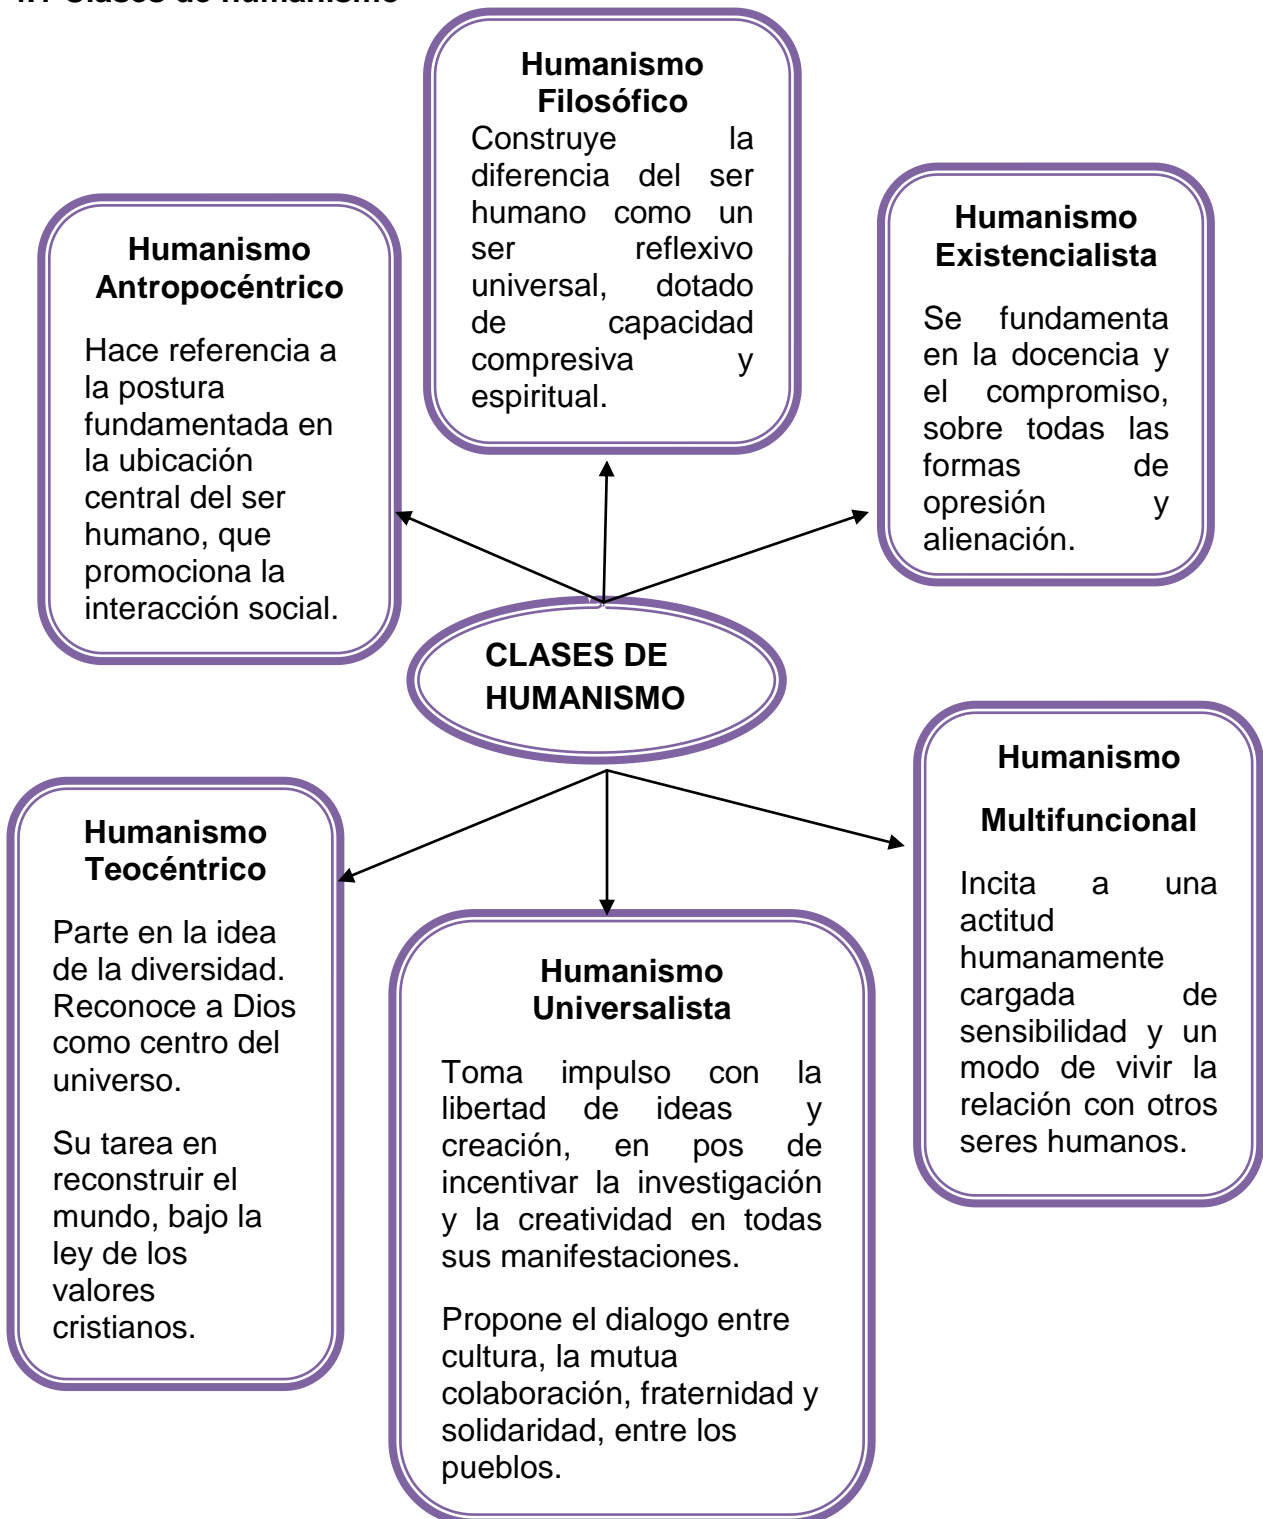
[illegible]

Humanismo Filosófico
Construye la diferencia del ser humano como un ser reflexivo universal, dotado de capacidad compresiva y espiritual.

Humanismo Antropocéntrico
Hace referencia a la postura fundamentada en la ubicación central del ser humano, que promociona la interacción social.

Humanismo Existencialista
Se fundamenta en la docencia y el compromiso, sobre todas las formas de opresión y alienación.

CLASES DE HUMANISMO

Humanismo Teocéntrico
Parte en la idea de la diversidad. Reconoce a Dios como centro del universo.

Su tarea en reconstruir el mundo, bajo la ley de los valores cristianos.

Humanismo Universalista
Toma impulso con la libertad de ideas y creación, en pos de incentivar la investigación y la creatividad en todas sus manifestaciones.

Propone el dialogo entre cultura, la mutua colaboración, fraternidad y solidaridad, entre los pueblos.

Humanismo

Multifuncional
Incita a una actitud humanamente cargada de sensibilidad y un modo de vivir la relación con otros seres humanos.